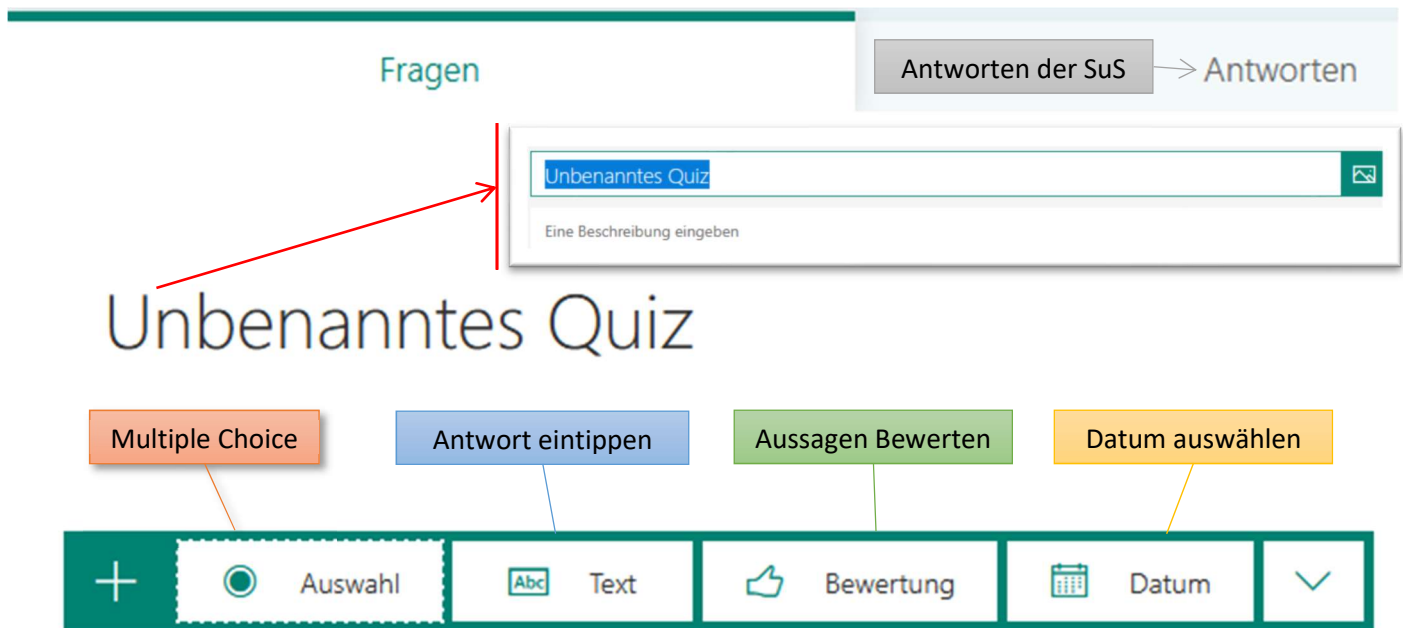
Fragen

Antworten der SuS

Antworten

Unbenanntes Quiz

Eine Beschreibung eingeben

Unbenanntes Quiz

Multiple Choice

Antwort eintippen

Aussagen Bewerten

Datum auswählen

+

Auswahl

Abc

Text

Bewertung

Datum